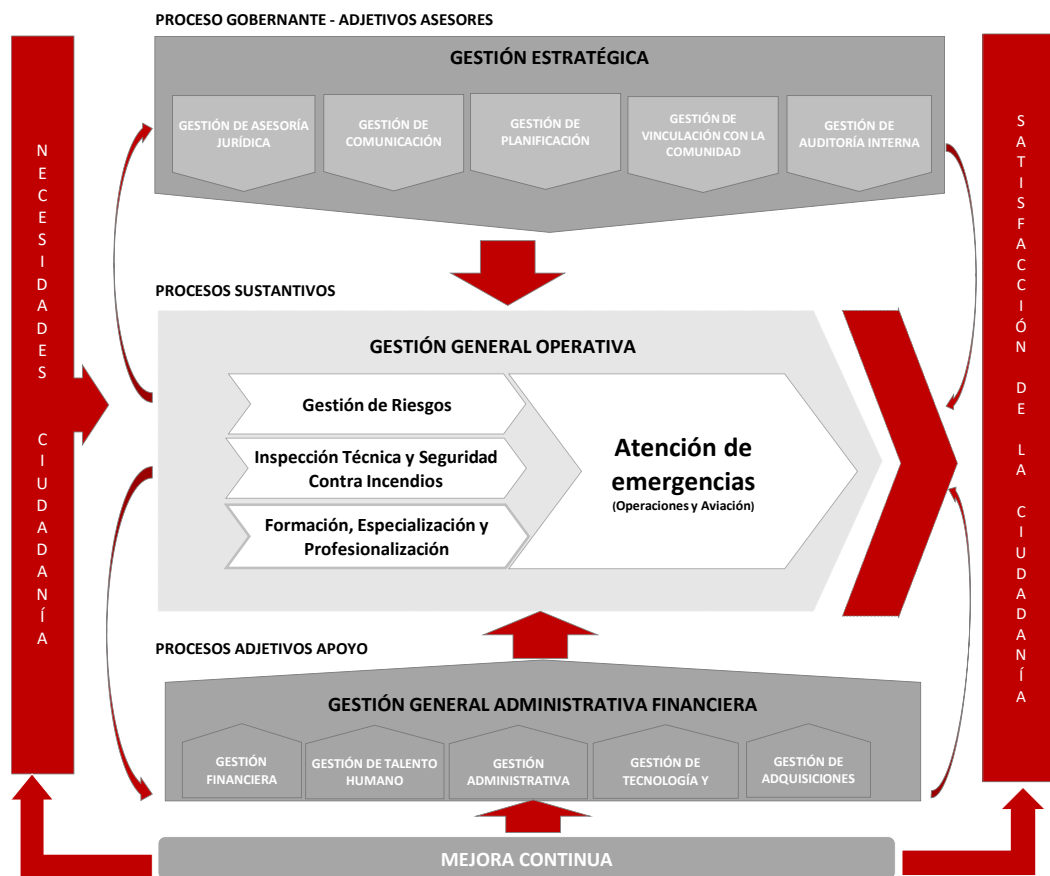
PROCESO GOBERNANTE - ADJETIVOS ASESORES

GESTIÓN ESTRATÉGICA

GESTIÓN DE ASESORÍA JURÍDICA

GESTIÓN DE COMUNICACIÓN

GESTIÓN DE PLANIFICACIÓN

GESTIÓN DE VINCULACIÓN CON LA COMUNIDAD

GESTIÓN DE AUDITORÍA INTERNA

N E C E S I D A D E S

C I U D A D A N Í A

S A T I S F A C C I Ó N

D E

L A

C I U D A D A N Í A

PROCESOS SUSTANTIVOS

GESTIÓN GENERAL OPERATIVA

Gestión de Riesgos

Inspección Técnica y Seguridad Contra Incendios

Formación, Especialización y Profesionalización

Atención de emergencias
(Operaciones y Aviación)

PROCESOS ADJETIVOS APOYO

GESTIÓN GENERAL ADMINISTRATIVA FINANCIERA

GESTIÓN FINANCIERA

GESTIÓN DE TALENTO HUMANO

GESTIÓN ADMINISTRATIVA

GESTIÓN DE TECNOLOGÍA Y

GESTIÓN DE ADQUISICIONES

MEJORA CONTINUA